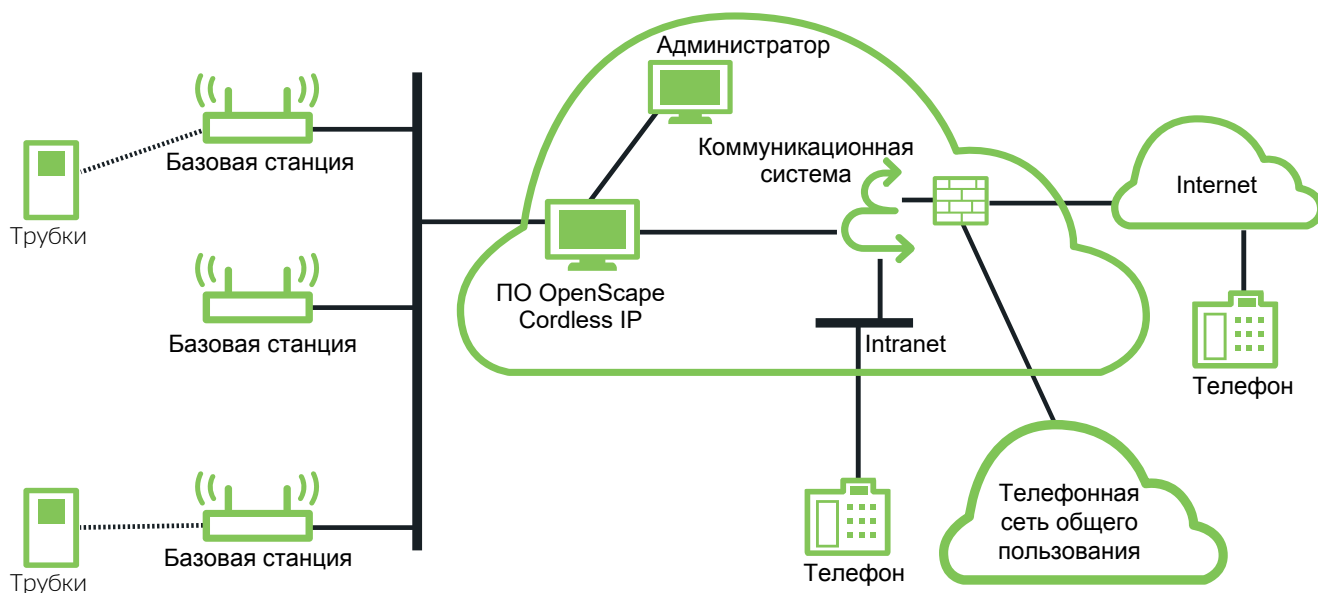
Администратор

Базовая станция

Трубки

Коммуникационная система

Internet

ПО OpenScape Cordless IP

Базовая станция

Intranet

Телефон

Телефонная сеть общего пользования

Трубки

Базовая станция

Телефон